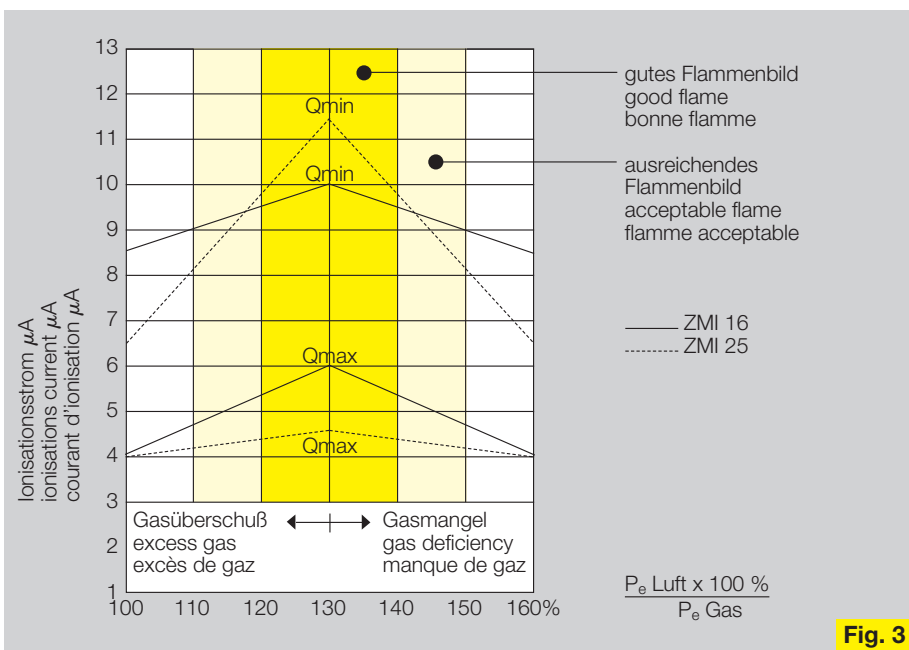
Ionisationsstrom $\mu A$
ionisations current $\mu A$
courant d'ionisation $\mu A$

13
12
11
10
9
8
7
6
5
4
3
2
1

Qmin
Qmin
Qmax
Qmax

gutes Flammenbild
good flame
bonne flamme

ausreichendes Flammenbild
acceptable flame
flamme acceptable

ZMI 16
ZMI 25

Gasüberschuß
excess gas
excès de gaz

Gasmangel
gas deficiency
manque de gaz

100 110 120 130 140 150 160%

$\frac{P_e \text{ Luft x } 100 \text{ \%}}{P_e \text{ Gas}}$

Fig. 3